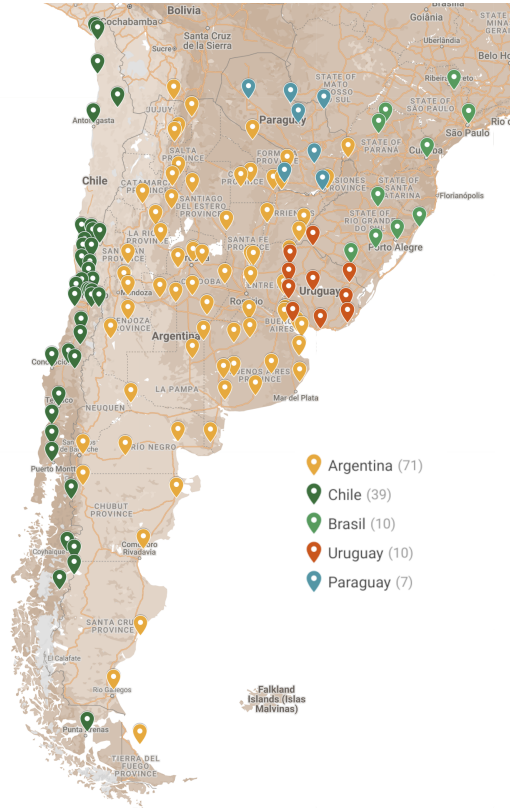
Cochabamba
Bolivia
Santa Cruz de la Sierra
Sucre
Goiânia
Brasília
Uberlândia
STATE OF MATO GROSSO DO SUL
Ribeirão Preto
STATE OF SÃO PAULO
São Paulo
Curitiba
Antofagasta
JUJUY
SALTA PROVINCE
Paraguay
FORMOSA PROVINCE
STATE OF PARANA
Chile
CATAMARCA PROVINCE
SANTIAGO DEL ESTERO PROVINCE
MISIONES PROVINCE
STATE OF SANTA CATARINA
Florianópolis
LA RIOJA PROVINCE
CORRIENTES
SANTA FE PROVINCE
STATE OF RIO GRANDE DO SUL
Porto Alegre
CÓRDOBA
ENTRE RÍOS
Uruguay
Rosario
Mendoza
PROVINCE
Argentina
BUENOS AIRES
Concepción
LA PAMPA
Mar del Plata
NEUQUEN
Temuco
RIO NEGRO
Puerto Montt
CHUBUT PROVINCE
Coyhaique
Comodoro Rivadavia
SANTA CRUZ PROVINCE
El Calafate
Río Gallegos
Falkland Islands (Islas Malvinas)
Punta Arenas
TIERRA DEL FUEGO PROVINCE
Argentina (71)
Chile (39)
Brasil (10)
Uruguay (10)
Paraguay (7)